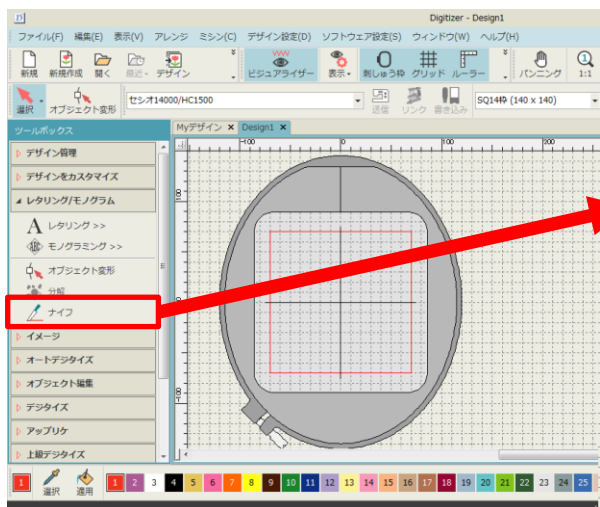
Digitizer - Design1

ファイル(F) 編集(E) 表示(V) アレンジ ミシン(C) デザイン設定(D) ソフトウェア設定(S) ウィンドウ(W) ヘルプ(H)

新規 新規作成 開く 最近 デザイン ビジュアライザー 表示 刺しゅう枠 グリッド ルーラー パンニング 1:1

選択 オブジェクト変形 セシオ14000/HC1500 送信 リンク 書き込み SQ14枠 (140 x 140)

ツールボックス

デザイン管理
デザインをカスタマイズ
レタリング/モノグラム
レタリング >>
モノグラミング >>
オブジェクト変形
分解
ナイフ
イメージ
オートデジタイズ
オブジェクト編集
デジタイズ
アップリケ
上級デジタイズ

Myデザイン × Design1 ×

-100 0 100 200
100 0 -100

選択 適用

1 2 3 4 5 6 7 8 9 10 11 12 13 14 15 16 17 18 19 20 21 22 23 24 25